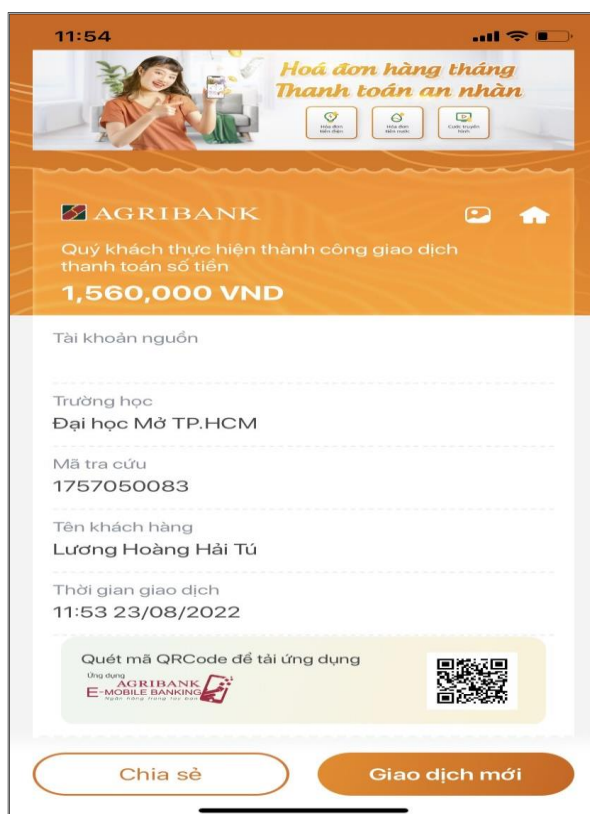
11:54

Hoá đơn hàng tháng
Thanh toán an nhàn

Hóa đơn tiền điện
Hóa đơn tiền nước
Cước truyền hình

AGRIBANK

Quý khách thực hiện thành công giao dịch thanh toán số tiền
1,560,000 VND

Tài khoản nguồn

Trường học
Đại học Mở TP.HCM

Mã tra cứu
1757050083

Tên khách hàng
Lương Hoàng Hải Tú

Thời gian giao dịch
11:53 23/08/2022

Quét mã QRCode để tải ứng dụng
Ứng dụng
AGRIBANK
E-MOBILE BANKING
Ngân hàng trong túi bạn

Chia sẻ
Giao dịch mới